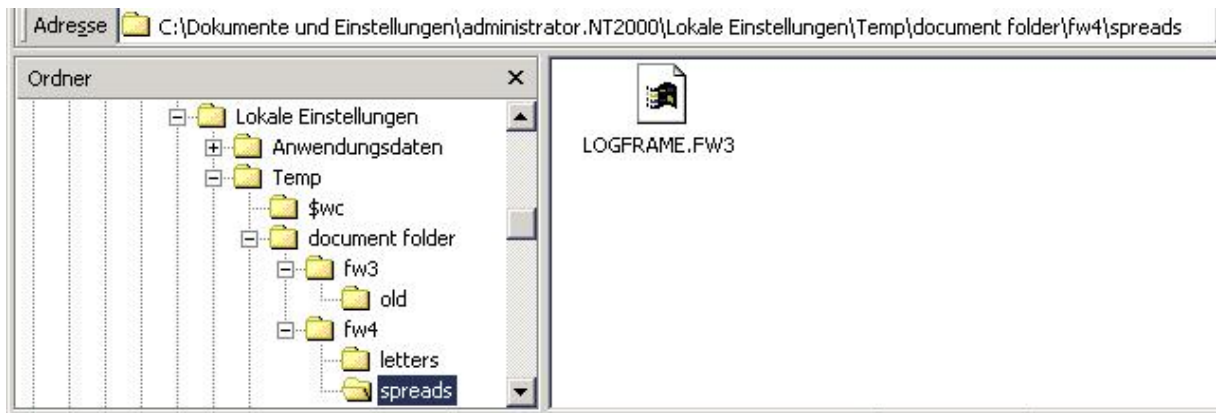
Adresse C:\Dokumente und Einstellungen\administrator.NT2000\Lokale Einstellungen\Temp\document folder\fw4\spreads

Ordner ×

Lokale Einstellungen
Anwendungsdaten
Temp
$wc
document folder
fw3
old
fw4
letters
spreads

LOGFRAME.FW3